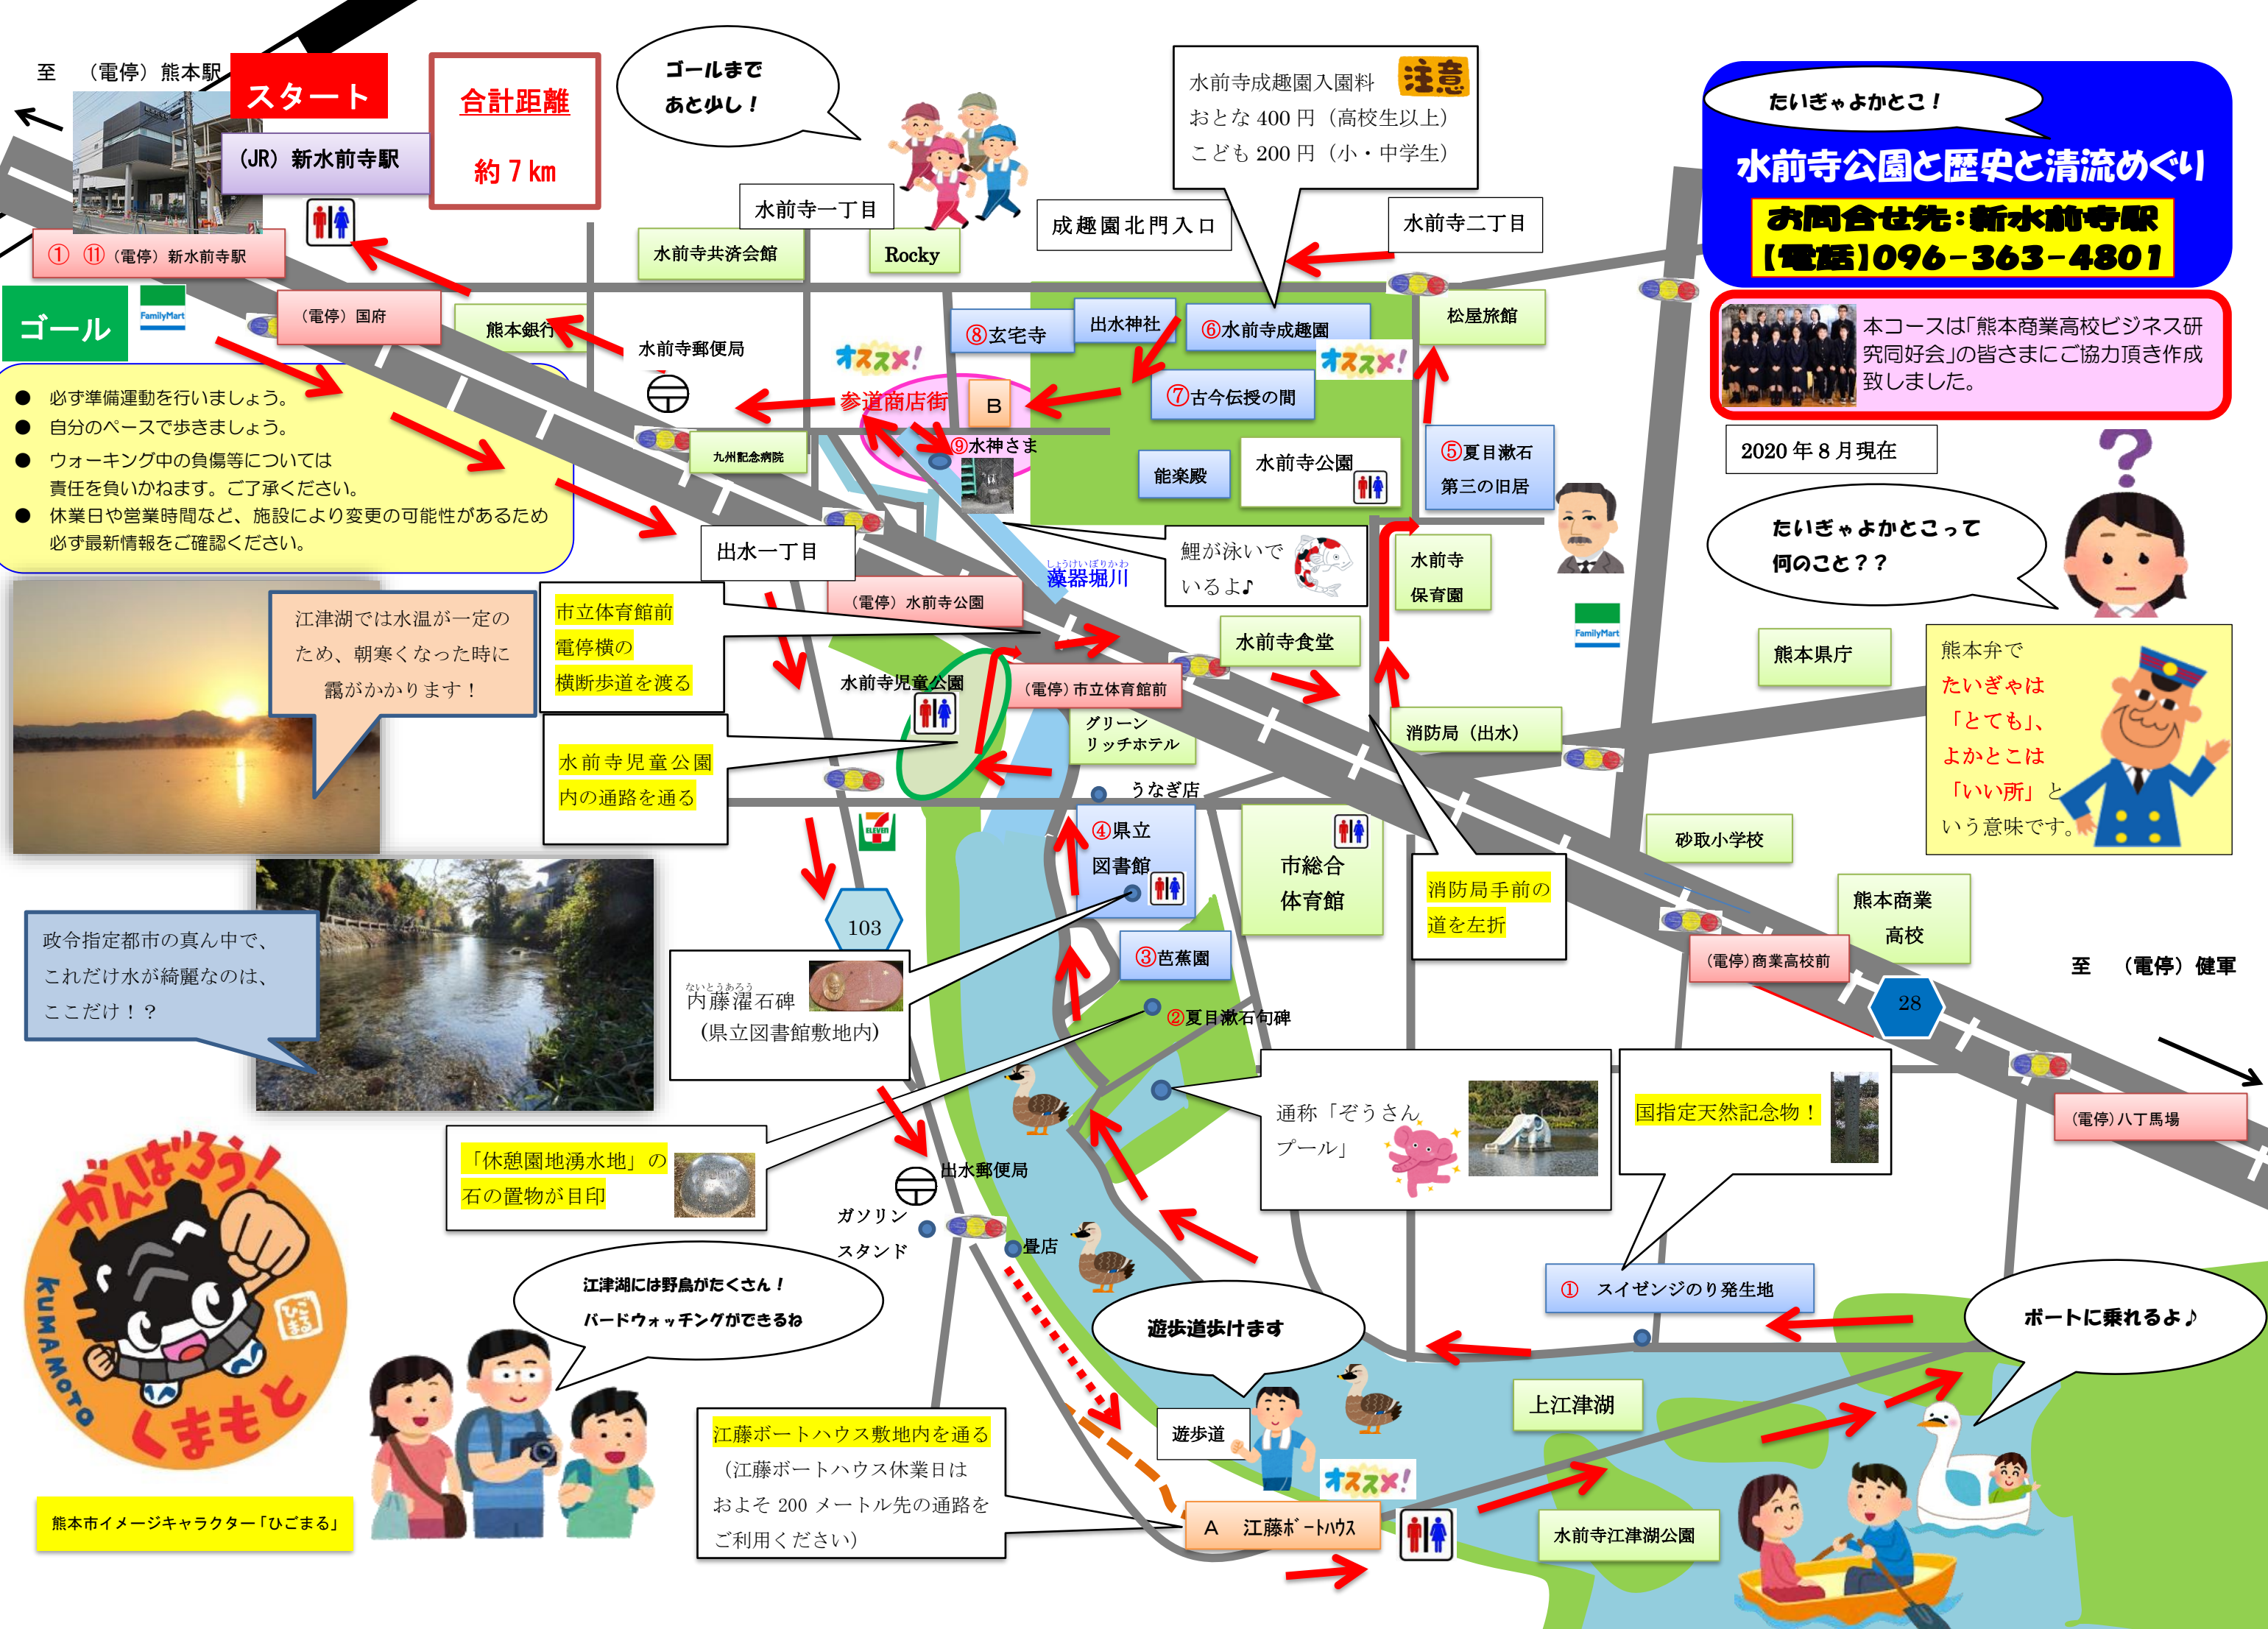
至　（電停）熊本駅

スタート

（JR）新水前寺駅

合計距離

約 7 km

ゴールまで あと少し！

水前寺成趣園入園料 注意
おとな 400 円（高校生以上）
こども 200 円（小・中学生）

たいぎゃよかとこ！

水前寺公園と歴史と清流めぐり

お問合せ先：新水前寺駅
【電話】096-363-4801

本コースは「熊本商業高校ビジネス研究同好会」の皆さまにご協力頂き作成致しました。

2020 年 8 月現在

①　⑪（電停）新水前寺駅

水前寺一丁目

水前寺共済会館

Rocky

成趣園北門入口

水前寺二丁目

ゴール

FamilyMart

（電停）国府

熊本銀行

水前寺郵便局

オススメ！

⑧玄宗寺

出水神社

⑥水前寺成趣園

オススメ！

松屋旅館

参道商店街

B

⑦古今伝授の間

⑨水神さま

九州記念病院

能楽殿

水前寺公園

⑤夏目漱石 第三の旧居

● 必ず準備運動を行いましょう。
● 自分のペースで歩きましょう。
● ウォーキング中の負傷等については責任を負いかねます。ご了承ください。
● 休業日や営業時間など、施設により変更の可能性があるため必ず最新情報をご確認ください。

出水一丁目

鯉が泳いでいるよ♪

藻器堀川

水前寺保育園

たいぎゃよかとこって何のこと？？

FamilyMart

江津湖では水温が一定のため、朝寒くなった時に霧がかかります！

市立体育館前 電停横の 横断歩道を渡る

（電停）水前寺公園

水前寺食堂

熊本県庁

熊本弁で
たいぎゃは
「とても」、
よかとこは
「いい所」と
いう意味です。

水前寺児童公園

（電停）市立体育館前

グリーンリッチホテル

消防局（出水）

水前寺児童公園 内の通路を通る

うなぎ店

④県立 図書館

市総合 体育館

砂取小学校

消防局手前の 道を左折

熊本商業 高校

政令指定都市の真ん中で、これだけ水が綺麗なのは、ここだけ！？

103

内藤濯石碑 （県立図書館敷地内）

③芭蕉園

②夏目漱石句碑

（電停）商業高校前

至　（電停）健軍

28

通称「ぞうさんプール」

国指定天然記念物！

（電停）八丁馬場

「休憩園地湧水地」の 石の置物が目印

出水郵便局

ガソリン スタンド

昼店

① スイゼンジのり発生地

がんばろう！ くまもと KUMAMOTO ひごまる

江津湖には野鳥がたくさん！ バードウォッチングができるね

遊歩道歩けます

ボートに乗れるよ♪

上江津湖

遊歩道

オススメ！

江藤ボートハウス敷地内を通る （江藤ボートハウス休業日は およそ 200 メートル先の通路を ご利用ください）

A 江藤ボートハウス

水前寺江津湖公園

熊本市イメージキャラクター「ひごまる」